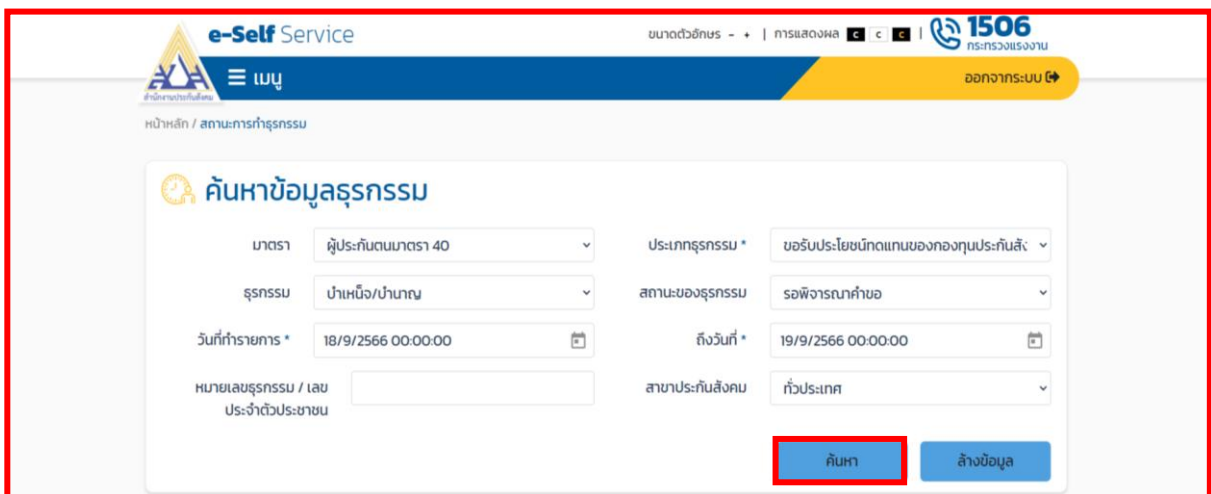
e-Self Service

ขนาดตัวอักษร - + | การแสดงผล C C C | 1506 กระทรวงแรงงาน

สำนักงานประกันสังคม

≡ เมนู

ออกจากระบบ

หน้าหลัก / สถานะการทำธุรกรรม

ค้นหาข้อมูลธุรกรรม

มาตรา ผู้ประกันตนมาตรา 40

ประเภทธุรกรรม * ขอรับประโยชน์ทดแทนของกองทุนประกันสัง

ธุรกรรม บำเหน็จ/บำนาญ

สถานะของธุรกรรม รอพิจารณาคำขอ

วันที่ทำรายการ * 18/9/2566 00:00:00

ถึงวันที่ * 19/9/2566 00:00:00

หมายเลขธุรกรรม / เลขประจำตัวประชาชน

สาขาประกันสังคม ทั่วประเทศ

ค้นหา

ล้างข้อมูล